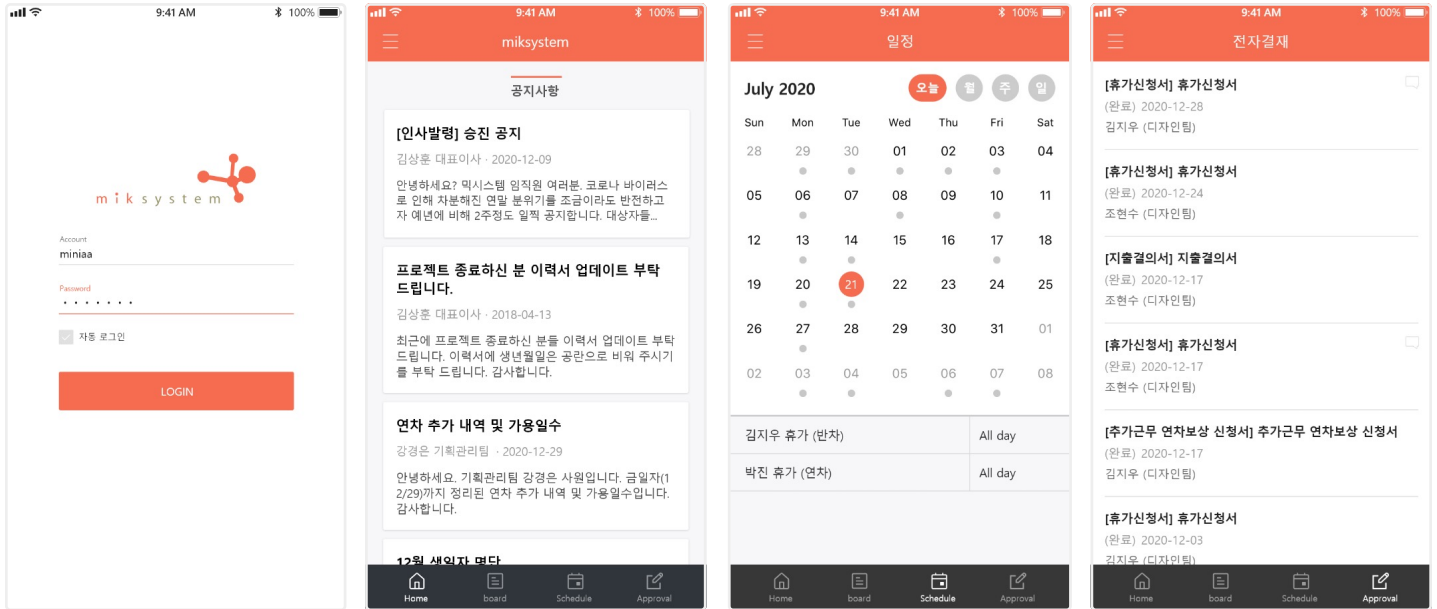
9:41 AM 100%

miksystem

Account
miniaa

Password
·······

자동 로그인

LOGIN

9:41 AM 100%

miksystem

공지사항

[인사발령] 승진 공지

김상훈 대표이사 · 2020-12-09

안녕하세요? 믹시스템 임직원 여러분. 코로나 바이러스로 인해 차분해진 연말 분위기를 조금이라도 반전하고자 예년에 비해 2주정도 일찍 공지합니다. 대상자들...

프로젝트 종료하신 분 이력서 업데이트 부탁드립니다.

김상훈 대표이사 · 2018-04-13

최근에 프로젝트 종료하신 분들 이력서 업데이트 부탁드립니다. 이력서에 생년월일은 공란으로 비워 주시기를 부탁 드립니다. 감사합니다.

연차 추가 내역 및 가용일수

강경은 기획관리팀 · 2020-12-29

안녕하세요. 기획관리팀 강경은 사원입니다. 금일자(12/29)까지 정리된 연차 추가 내역 및 가용일수입니다. 감사합니다.

12월 생일자 명단

Home board Schedule Approval

9:41 AM 100%

일정

July 2020

오늘 월 주 일

| Sun | Mon | Tue | Wed | Thu | Fri | Sat |
|---|---|---|---|---|---|---|
| 28 | 29 | 30 | 01 | 02 | 03 | 04 |
| 05 | 06 | 07 | 08 | 09 | 10 | 11 |
| 12 | 13 | 14 | 15 | 16 | 17 | 18 |
| 19 | 20 | 21 | 22 | 23 | 24 | 25 |
| 26 | 27 | 28 | 29 | 30 | 31 | 01 |
| 02 | 03 | 04 | 05 | 06 | 07 | 08 |

| 김지우 휴가 (반차) | All day |
|---|---|
| 박진 휴가 (연차) | All day |

Home board Schedule Approval

9:41 AM 100%

전자결재

[휴가신청서] 휴가신청서
(완료) 2020-12-28
김지우 (디자인팀)

[휴가신청서] 휴가신청서
(완료) 2020-12-24
조현수 (디자인팀)

[지출결의서] 지출결의서
(완료) 2020-12-17
조현수 (디자인팀)

[휴가신청서] 휴가신청서
(완료) 2020-12-17
조현수 (디자인팀)

[추가근무 연차보상 신청서] 추가근무 연차보상 신청서
(완료) 2020-12-17
김지우 (디자인팀)

[휴가신청서] 휴가신청서
(완료) 2020-12-03
김지우 (디자인팀)

Home board Schedule Approval